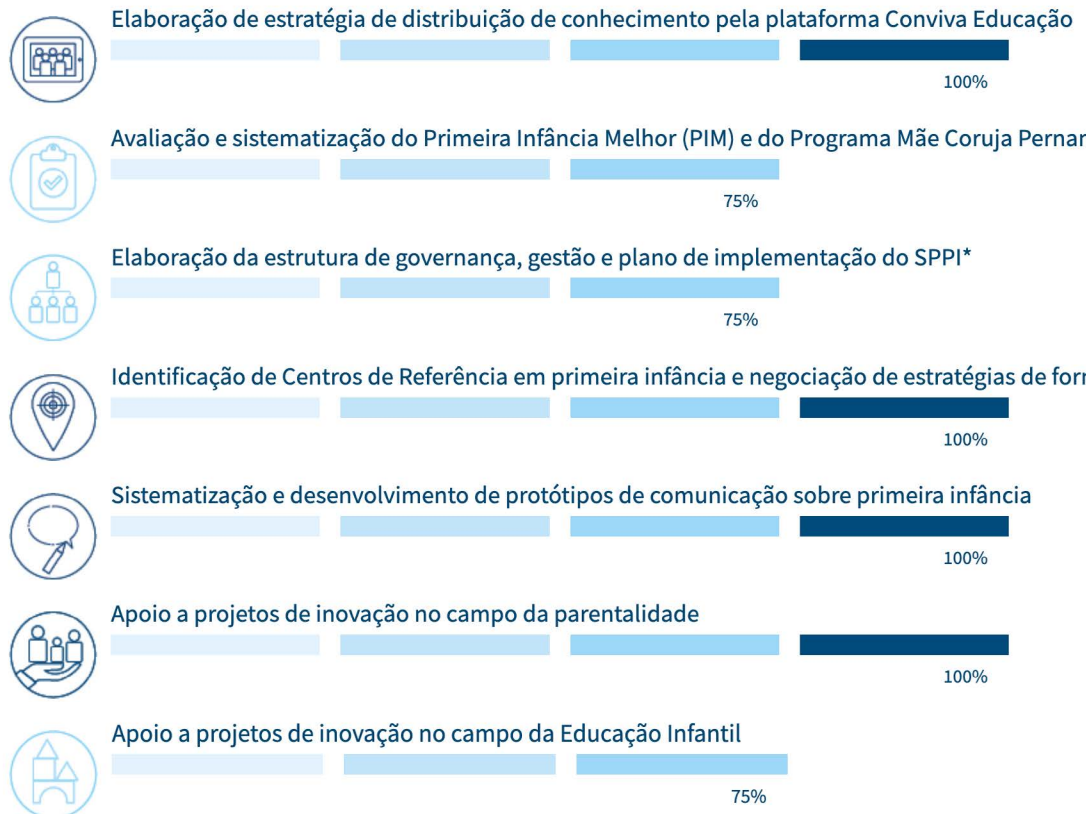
Elaboração de estratégia de distribuição de conhecimento pela plataforma Conviva Educação

100%

Avaliação e sistematização do Primeira Infância Melhor (PIM) e do Programa Mãe Coruja Pernar

75%

Elaboração da estrutura de governança, gestão e plano de implementação do SPPI*

75%

Identificação de Centros de Referência em primeira infância e negociação de estratégias de for

100%

Sistematização e desenvolvimento de protótipos de comunicação sobre primeira infância

100%

Apoio a projetos de inovação no campo da parentalidade

100%

Apoio a projetos de inovação no campo da Educação Infantil

75%